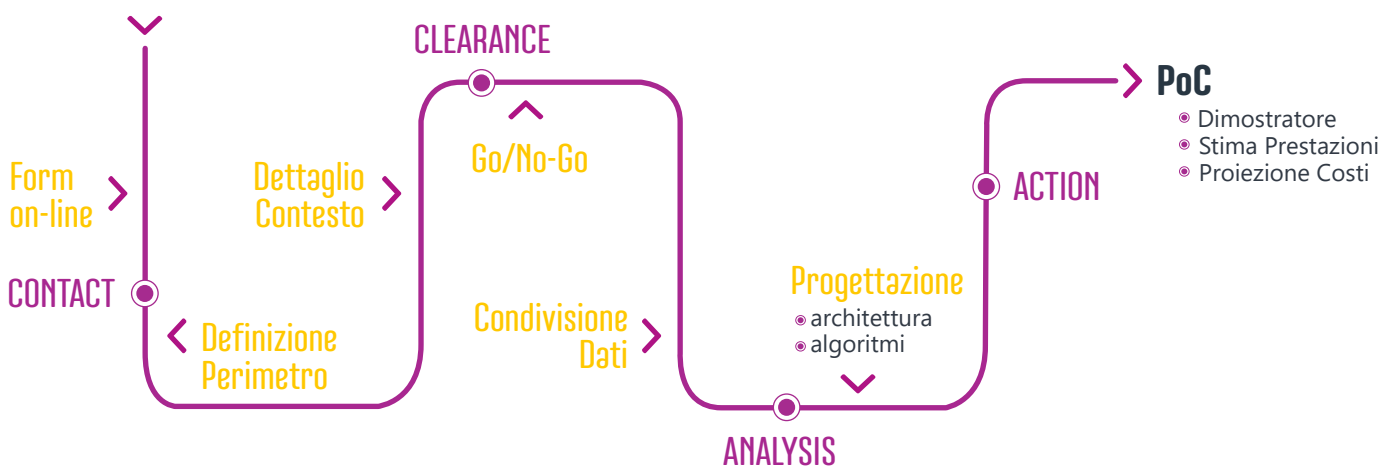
Form on-line

CONTACT

Definizione Perimetro

Dettaglio Contesto

CLEARANCE

Go/No-Go

Condivisione Dati

ANALYSIS

Progettazione
- architettura
- algoritmi

ACTION

PoC
- Dimostratore
- Stima Prestazioni
- Proiezione Costi